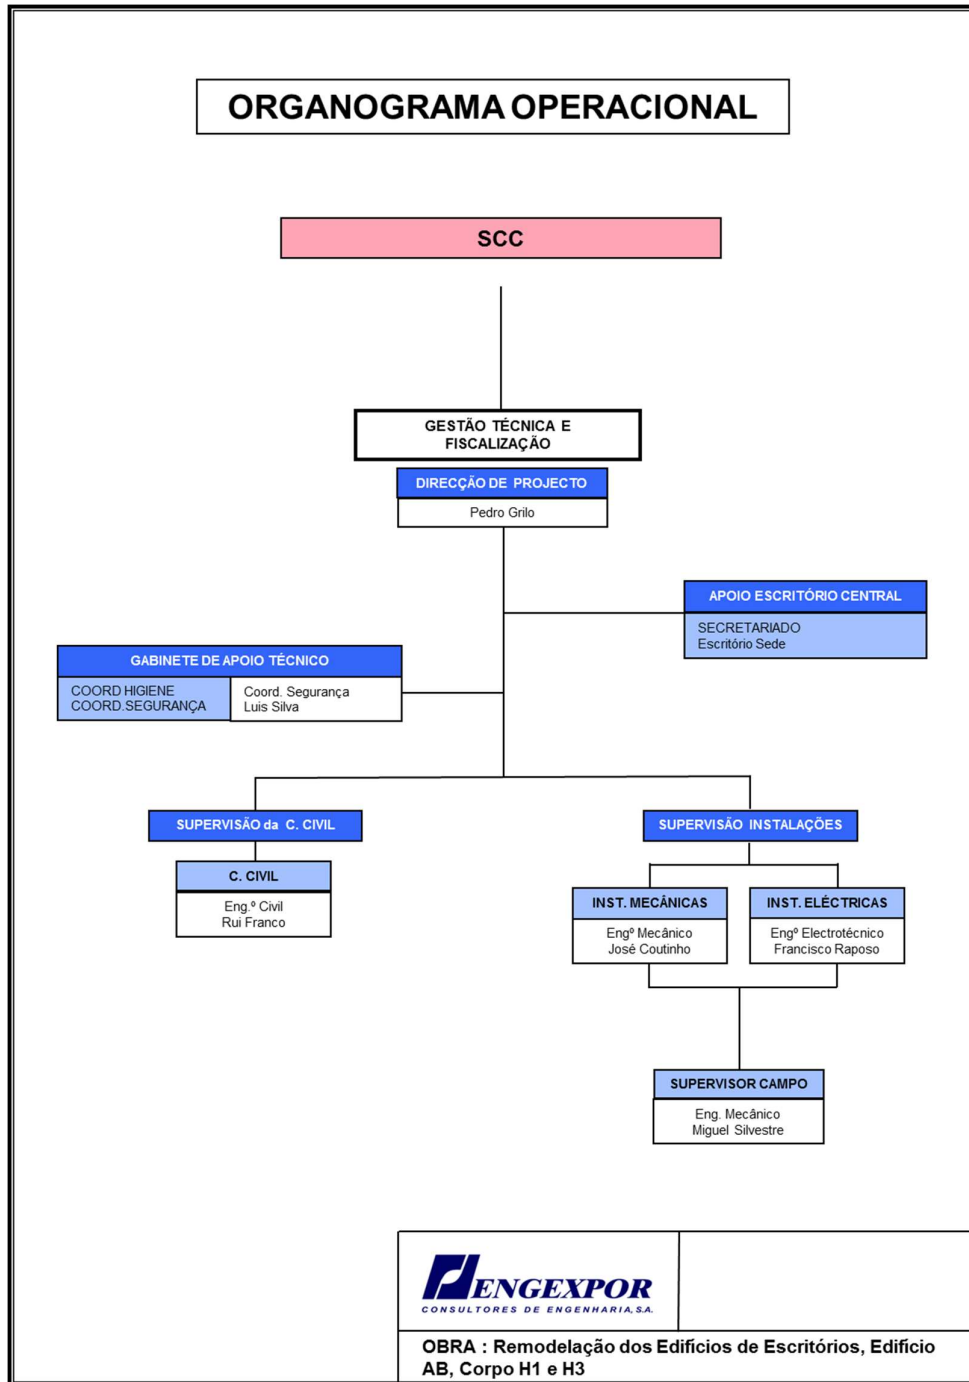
ORGANOGRAMA OPERACIONAL

SCC

GESTÃO TÉCNICA E FISCALIZAÇÃO

DIRECÇÃO DE PROJECTO
Pedro Grilo

APOIO ESCRITÓRIO CENTRAL
SECRETARIADO
Escritório Sede

GABINETE DE APOIO TÉCNICO
COORD HIGIENE
COORD.SEGURANÇA
Coord. Segurança
Luis Silva

SUPERVISÃO da C. CIVIL

C. CIVIL
Eng.º Civil
Rui Franco

SUPERVISÃO INSTALAÇÕES

INST. MECÂNICAS
Engº Mecânico
José Coutinho

INST. ELÉCTRICAS
Engº Electrotécnico
Francisco Raposo

SUPERVISOR CAMPO
Eng. Mecânico
Miguel Silvestre

ENGEXPOR
CONSULTORES DE ENGENHARIA, S.A.

OBRA : Remodelação dos Edifícios de Escritórios, Edifício AB, Corpo H1 e H3